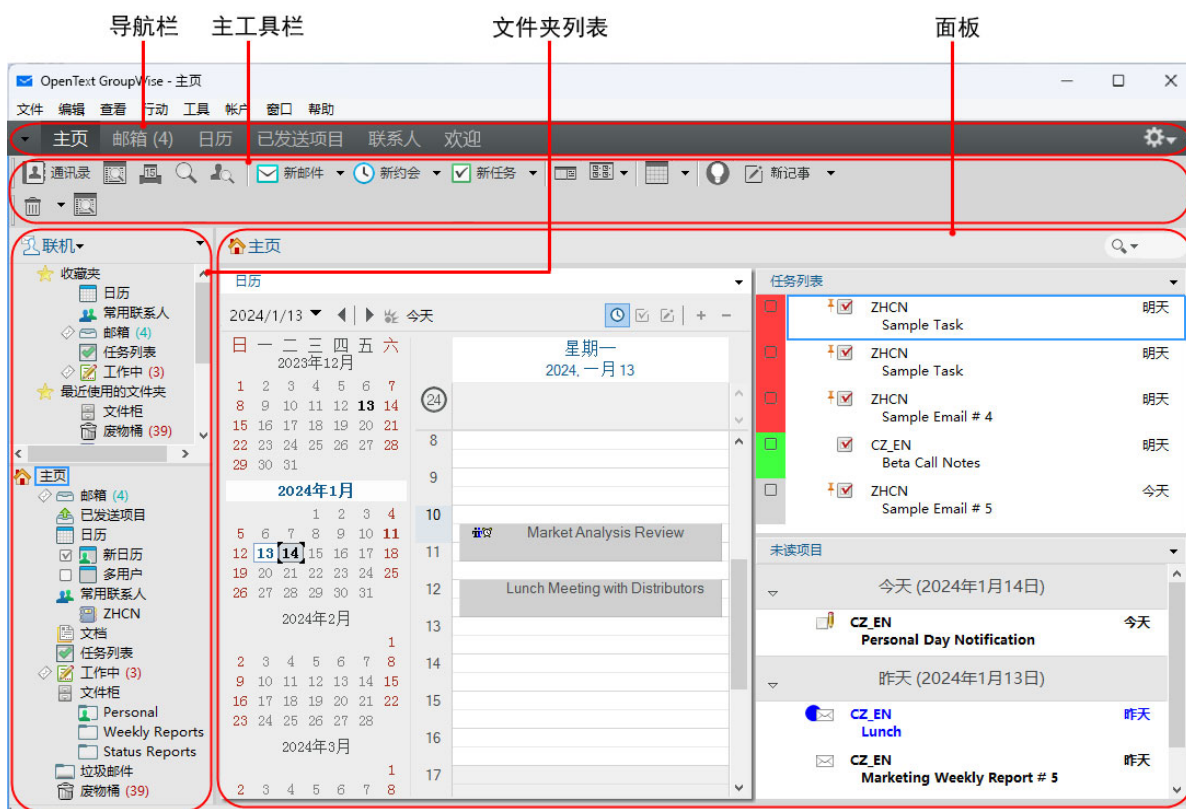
导航栏 主工具栏 文件夹列表 面板

OpenText GroupWise - 主页

文件 编辑 查看 行动 工具 帐户 窗口 帮助

主页 邮箱 (4) 日历 已发送项目 联系人 欢迎

通讯录 新邮件 新约会 新任务 新记事

联机

收藏夹
日历
常用联系人
邮箱 (4)
任务列表
工作中 (3)
最近使用的文件夹
文件柜
废物桶 (39)

主页
邮箱 (4)
已发送项目
日历
新日历
多用户
常用联系人
ZHCN
文档
任务列表
工作中 (3)
文件柜
Personal
Weekly Reports
Status Reports
垃圾邮件
废物桶 (39)

主页

日历

2024/1/13 今天

日 一 二 三 四 五 六

2023年12月

| | | | | | | |
|---|---|---|---|---|---|---|
| 1 | 2 | 3 | 4 | 5 | 6 | 7 |
| 8 | 9 | 10 | 11 | 12 | 13 | 14 |
| 15 | 16 | 17 | 18 | 19 | 20 | 21 |
| 22 | 23 | 24 | 25 | 26 | 27 | 28 |
| 29 | 30 | 31 | | | | |

2024年1月

| | | | | | | |
|---|---|---|---|---|---|---|
| | | 1 | 2 | 3 | 4 | |
| 5 | 6 | 7 | 8 | 9 | 10 | 11 |
| 12 | 13 | 14 | 15 | 16 | 17 | 18 |
| 19 | 20 | 21 | 22 | 23 | 24 | 25 |
| 26 | 27 | 28 | 29 | 30 | 31 | |

2024年2月

| | | | | | | |
|---|---|---|---|---|---|---|
| | | | | | | 1 |
| 2 | 3 | 4 | 5 | 6 | 7 | 8 |
| 9 | 10 | 11 | 12 | 13 | 14 | 15 |
| 16 | 17 | 18 | 19 | 20 | 21 | 22 |
| 23 | 24 | 25 | 26 | 27 | 28 | |

2024年3月

| | | | | | | |
|---|---|---|---|---|---|---|
| | | | | | | 1 |
| 2 | 3 | 4 | 5 | 6 | 7 | 8 |

星期一
2024, 一月 13

24

8
9
10 Market Analysis Review
11
12 Lunch Meeting with Distributors
13
14
15
16
17

任务列表

ZHCN Sample Task 明天
ZHCN Sample Task 明天
ZHCN Sample Email # 4 明天
CZ_EN Beta Call Notes 明天
ZHCN Sample Email # 5 今天

未读项目

今天 (2024年1月14日)

CZ_EN Personal Day Notification 今天

昨天 (2024年1月13日)

CZ_EN Lunch 昨天

CZ_EN Marketing Weekly Report # 5 昨天